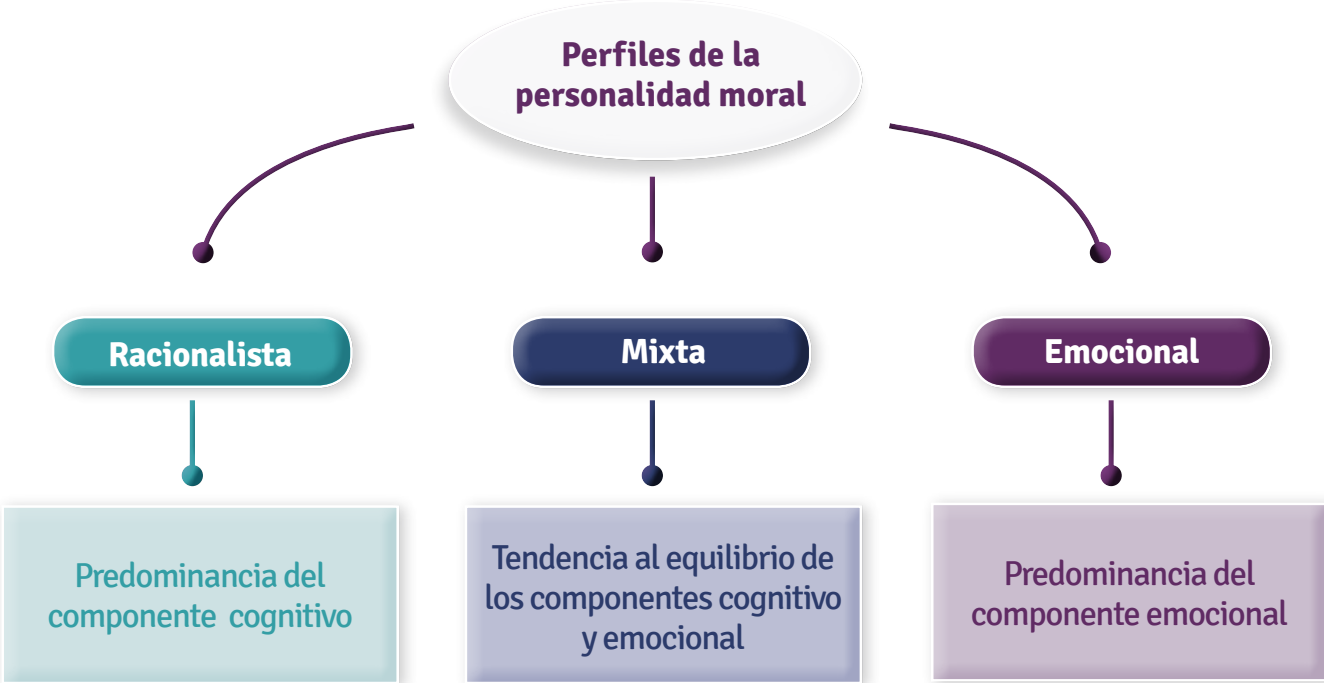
Perfiles de la personalidad moral

Racionalista

Mixta

Emocional

Predominancia del componente cognitivo

Tendencia al equilibrio de los componentes cognitivo y emocional

Predominancia del componente emocional